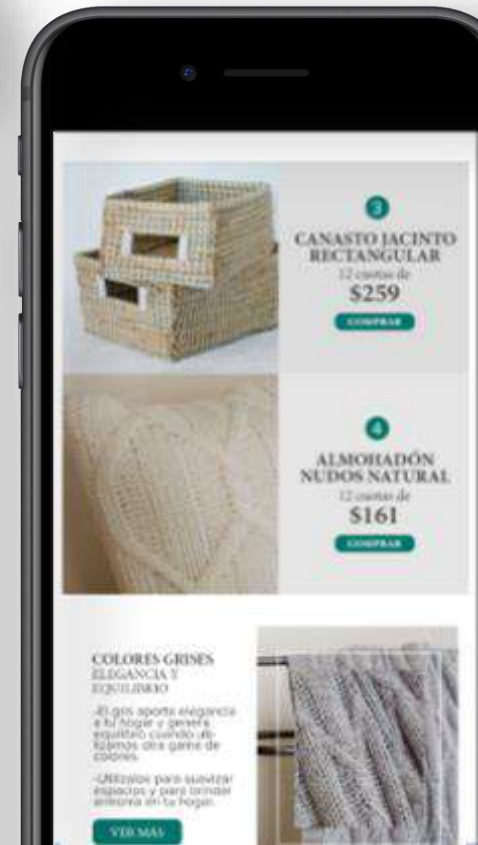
3

CANASTO JACINTO RECTANGULAR

12 cuotas de

$259

COMPRAR

4

ALMOHADÓN NUDOS NATURAL

12 cuotas de

$161

COMPRAR

COLORES GRISES

ELEGANCIA Y EQUILIBRIO

-El gris aporta elegancia a tu hogar y genera equilibrio cuando utilizamos otra gama de colores.

-Utilizalos para suavizar espacios y para brindar armonía en tu hogar.

VER MÁS